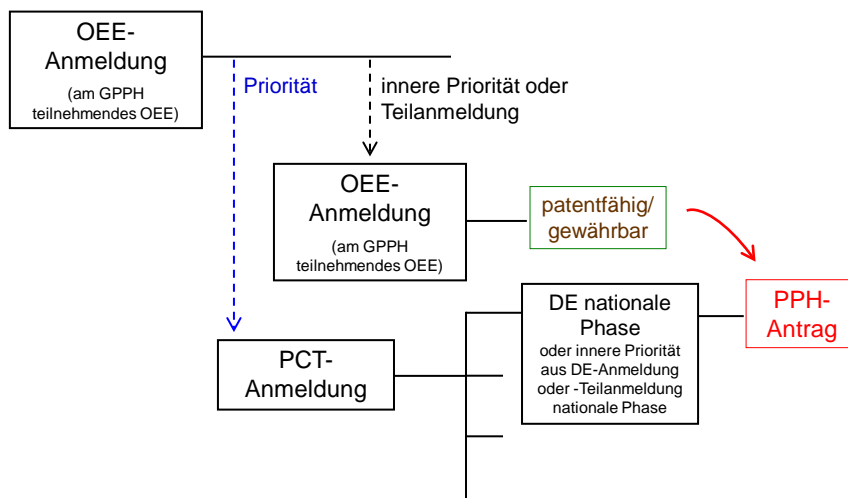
OEE-Anmeldung
(am GPPH teilnehmendes OEE)

Priorität

innere Priorität oder Teilanmeldung

OEE-Anmeldung
(am GPPH teilnehmendes OEE)

patentfähig/ gewährbar

PPH-Antrag

DE nationale Phase
oder innere Priorität aus DE-Anmeldung oder -Teilanmeldung nationale Phase

PCT-Anmeldung